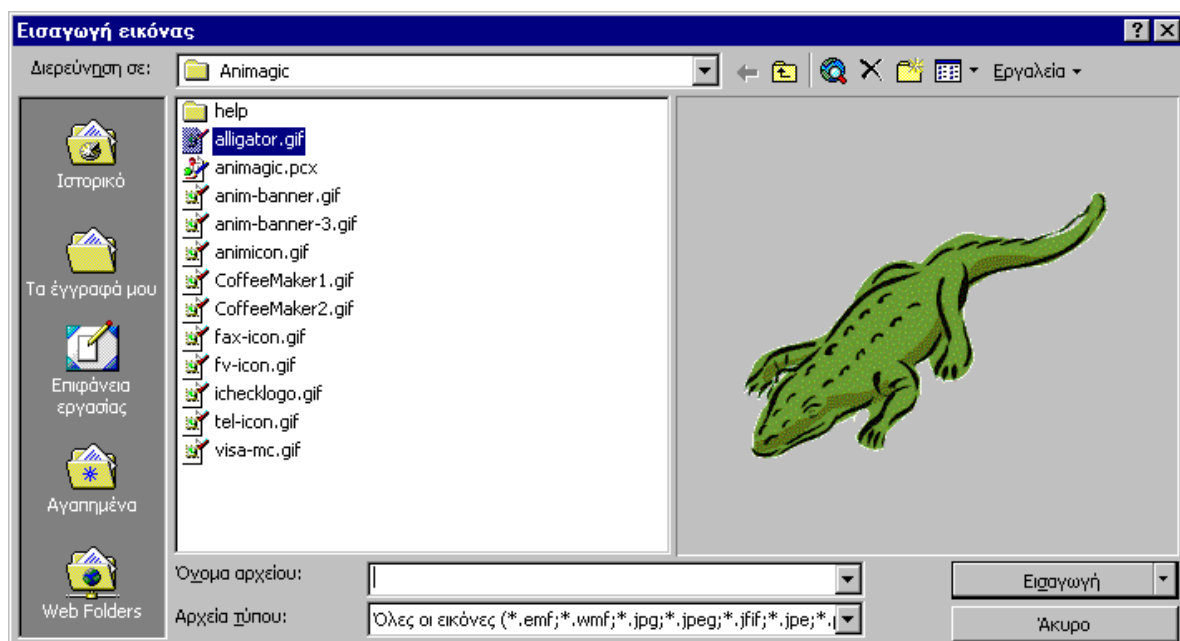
Εισαγωγή εικόνας

? ×

Διερεύνηση σε: Animagic

Εργαλεία

Ιστορικό

Τα έγγραφά μου

Επιφάνεια εργασίας

Αγαπημένα

Web Folders

help
alligator.gif
animagic.pcx
anim-banner.gif
anim-banner-3.gif
animicon.gif
CoffeeMaker1.gif
CoffeeMaker2.gif
fax-icon.gif
fv-icon.gif
ichecklogo.gif
tel-icon.gif
visa-mc.gif

Όνομα αρχείου:

Αρχεία τύπου: Όλες οι εικόνες (*.emf;*.wmf;*.jpg;*.jpeg;*.jfif;*.jpe;*.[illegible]

Εισαγωγή

Άκυρο